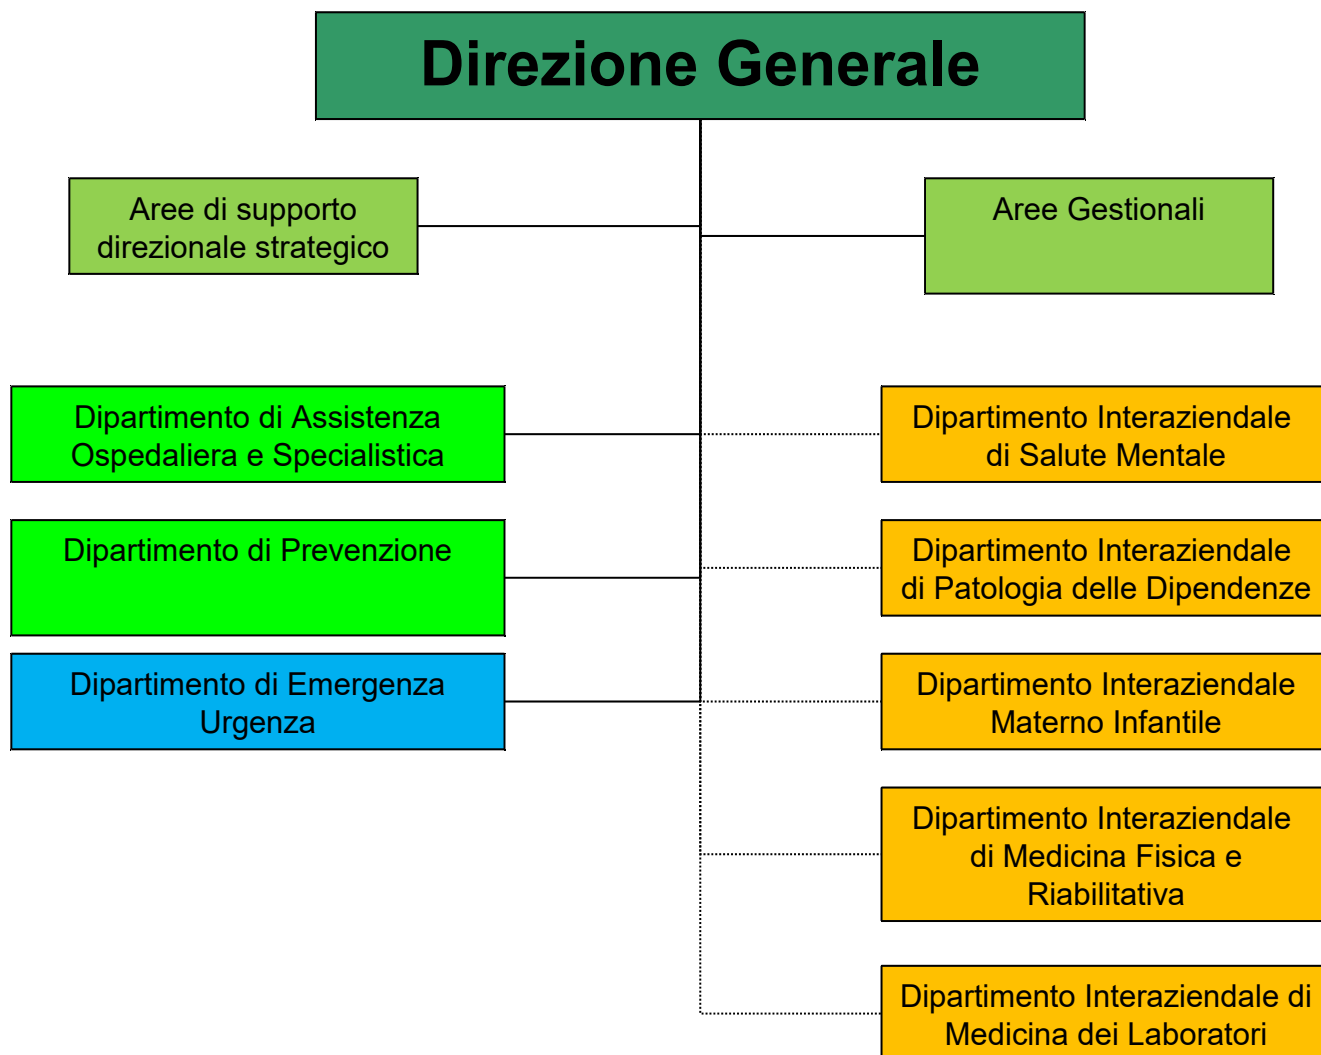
Direzione Generale

Aree di supporto direzionale strategico

Aree Gestionali

Dipartimento di Assistenza Ospedaliera e Specialistica

Dipartimento Interaziendale di Salute Mentale

Dipartimento di Prevenzione

Dipartimento Interaziendale di Patologia delle Dipendenze

Dipartimento di Emergenza Urgenza

Dipartimento Interaziendale Materno Infantile

Dipartimento Interaziendale di Medicina Fisica e Riabilitativa

Dipartimento Interaziendale di Medicina dei Laboratori